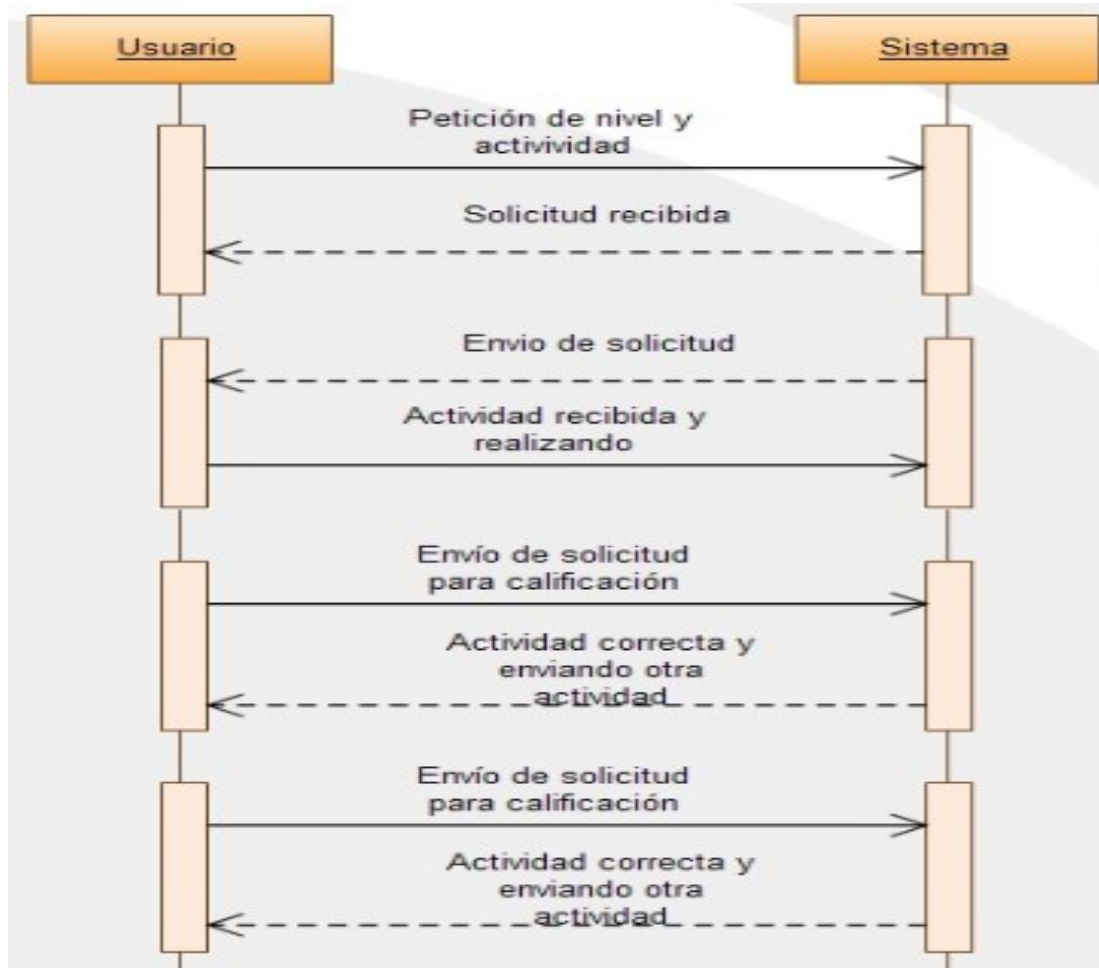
Usuario

Sistema

Petición de nivel y actividad

Solicitud recibida

Envio de solicitud

Actividad recibida y realizando

Envío de solicitud para calificación

Actividad correcta y enviando otra actividad

Envío de solicitud para calificación

Actividad correcta y enviando otra actividad